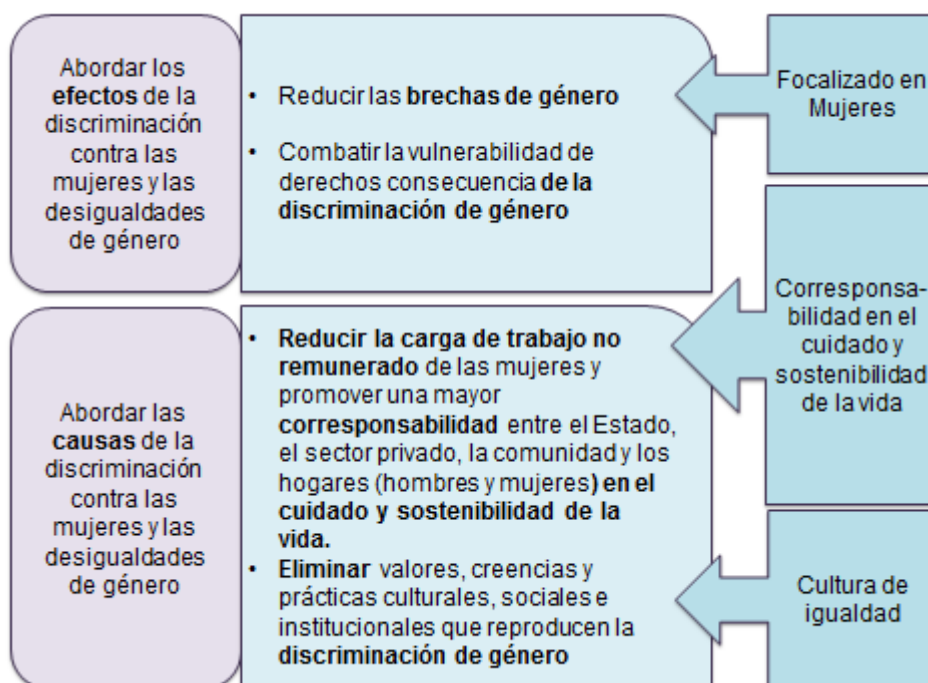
Abordar los efectos de la discriminación contra las mujeres y las desigualdades de género

• Reducir las brechas de género

• Combatir la vulnerabilidad de derechos consecuencia de la discriminación de género

Focalizado en Mujeres

Abordar las causas de la discriminación contra las mujeres y las desigualdades de género

• Reducir la carga de trabajo no remunerado de las mujeres y promover una mayor corresponsabilidad entre el Estado, el sector privado, la comunidad y los hogares (hombres y mujeres) en el cuidado y sostenibilidad de la vida.

• Eliminar valores, creencias y prácticas culturales, sociales e institucionales que reproducen la discriminación de género

Corresponsabilidad en el cuidado y sostenibilidad de la vida

Cultura de igualdad